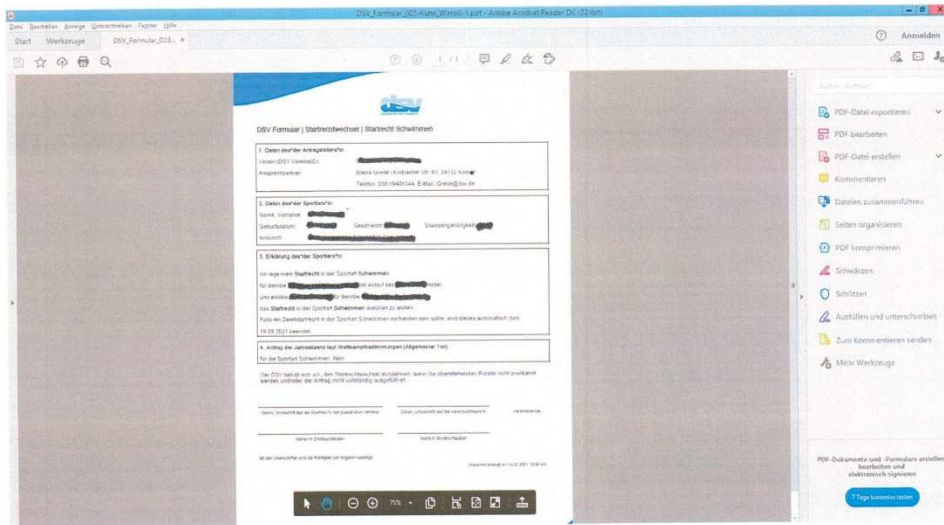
DSV_Formular_001-Kuhn_Wassil-1.pdf - Adobe Acrobat Reader DC (32-bit)

Datei Bearbeiten Anzeige Unterschreiben Fenster Hilfe

Start Werkzeuge DSV_Formular_001... ×

Anmelden

1 / 1

75%

dsv

DSV Formular | Startrechtwechsel | Startrecht Schwimmen

1. Daten des*der Antragstellers*in

Verein (DSV Vereins-ID): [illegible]

Ansprechpartner: Elena Greda | Korbacher Str. 93, 34132 Kassel

Telefon: 0561/9406344, E-Mail: Greda@dsv.de

2. Daten des*der Sportlers*in

Name, Vorname: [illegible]

Geburtsdatum: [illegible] Geschlecht: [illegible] Staatsangehörigkeit: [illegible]

Anschrift: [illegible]

3. Erklärung des*der Sportlers*in

Ich lege mein Startrecht in der Sportart Schwimmen

für den/die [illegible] mit Ablauf des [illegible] nieder

und erkläre, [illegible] für den/die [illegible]

das Startrecht in der Sportart Schwimmen ausüben zu wollen.

Falls ein Zweitstartrecht in der Sportart Schwimmen vorhanden sein sollte, wird dieses automatisch zum 30.09.2021 beendet.

4. Antrag der Jahressperre laut Wettkampfbestimmungen (Allgemeiner Teil)

für die Sportart Schwimmen: Nein

Der DSV behält sich vor, den Startrechtwechsel abzulehnen, wenn die obenstehenden Punkte nicht erwähnt werden und/oder der Antrag nicht vollständig ausgefüllt ist.

Datum, Unterschrift des*der Sportlers*in oder gesetzl. Vertreter

Datum, Unterschrift des*der Vereinsvorsitzenden

Vereinsstempel

Name in Druckbuchstaben

Name in Druckbuchstaben

Mit der Unterschrift wird die Richtigkeit der Angaben bestätigt.

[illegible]

Suchen Suchwort

PDF-Datei exportieren

PDF bearbeiten

PDF-Datei erstellen

Kommentieren

Dateien zusammenführen

Seiten organisieren

PDF komprimieren

Schwärzen

Schützen

Ausfüllen und unterschreiben

Zum Kommentieren senden

Mehr Werkzeuge

PDF-Dokumente und -Formulare erstellen, bearbeiten und elektronisch signieren

7 Tage kostenlos testen